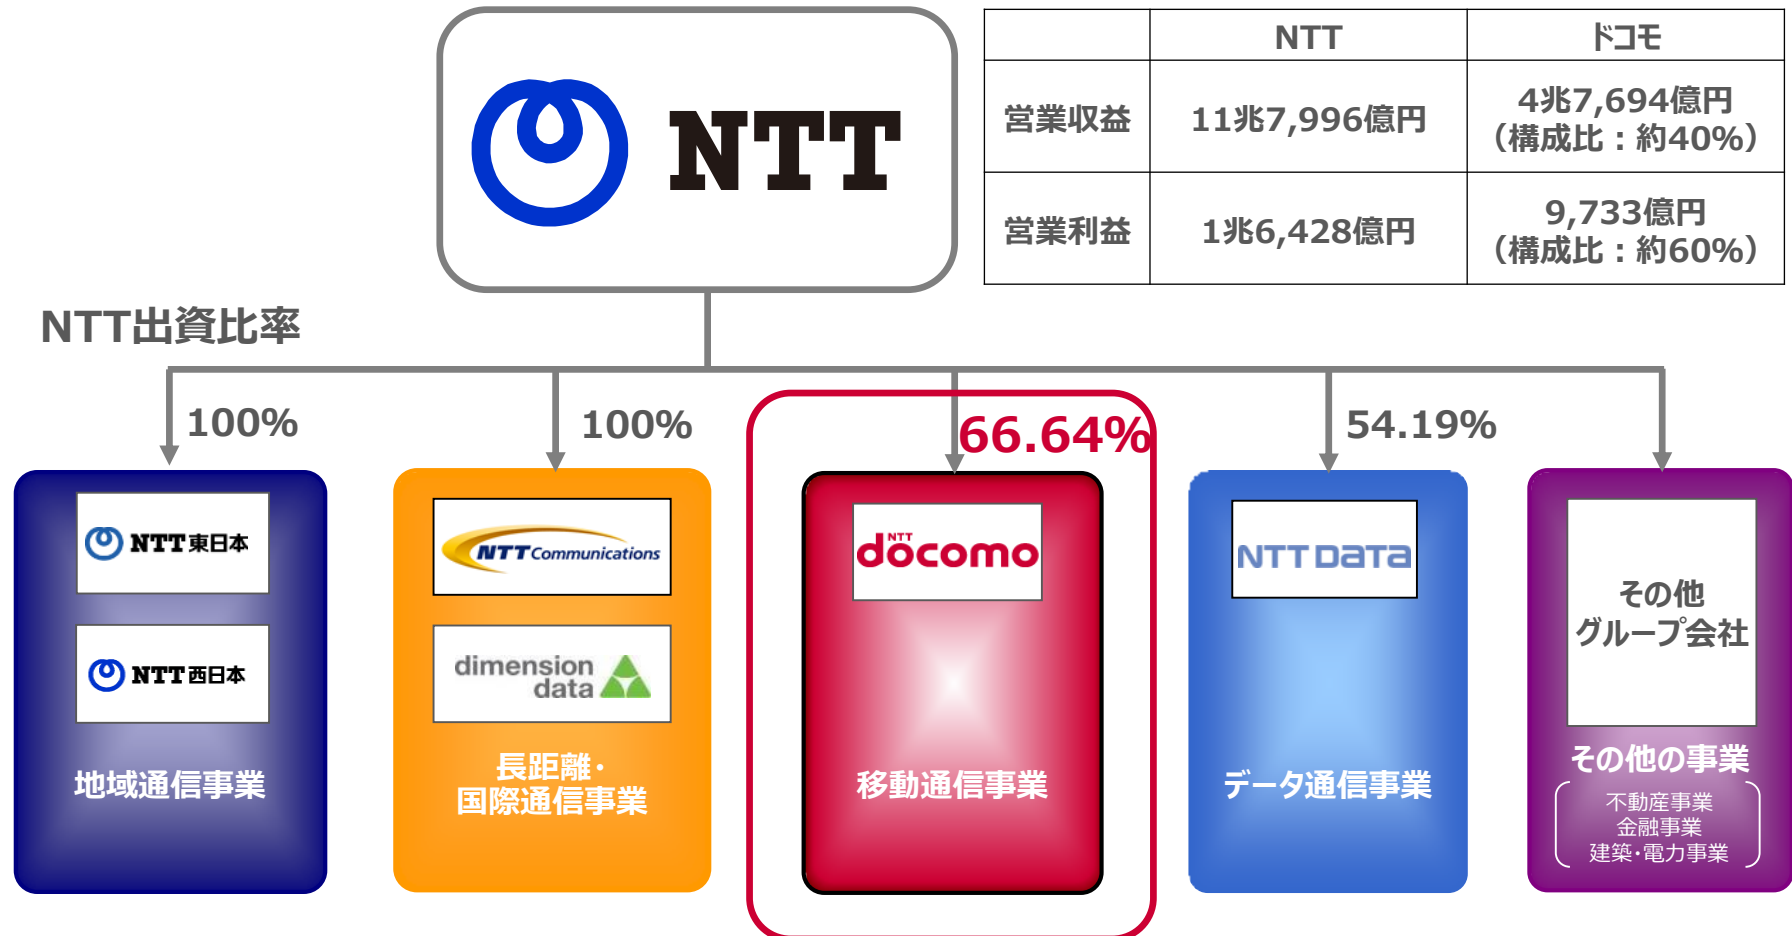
NTT

| | NTT | ドコモ |
|---|---|---|
| 営業収益 | 11兆7,996億円 | 4兆7,694億円（構成比：約40%） |
| 営業利益 | 1兆6,428億円 | 9,733億円（構成比：約60%） |

NTT出資比率

100%
NTT東日本
NTT西日本
地域通信事業

100%
NTT Communications
dimension data
長距離・国際通信事業

66.64%
NTT docomo
移動通信事業

54.19%
NTT DATA
データ通信事業

その他グループ会社
その他の事業
不動産事業
金融事業
建築･電力事業